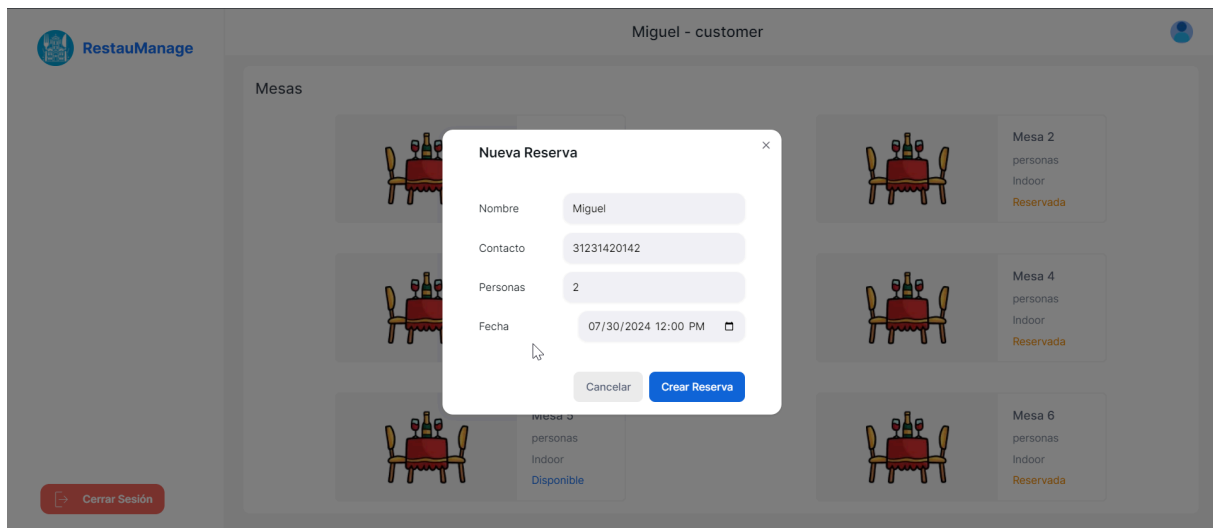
RestauManage

Miguel - customer

Mesas

Mesa 2
personas
Indoor
Reservada

Mesa 4
personas
Indoor
Reservada

Mesa 5
personas
Indoor
Disponible

Mesa 6
personas
Indoor
Reservada

Nueva Reserva

×

Nombre Miguel

Contacto 31231420142

Personas 2

Fecha 07/30/2024 12:00 PM

Cancelar Crear Reserva

Cerrar Sesión